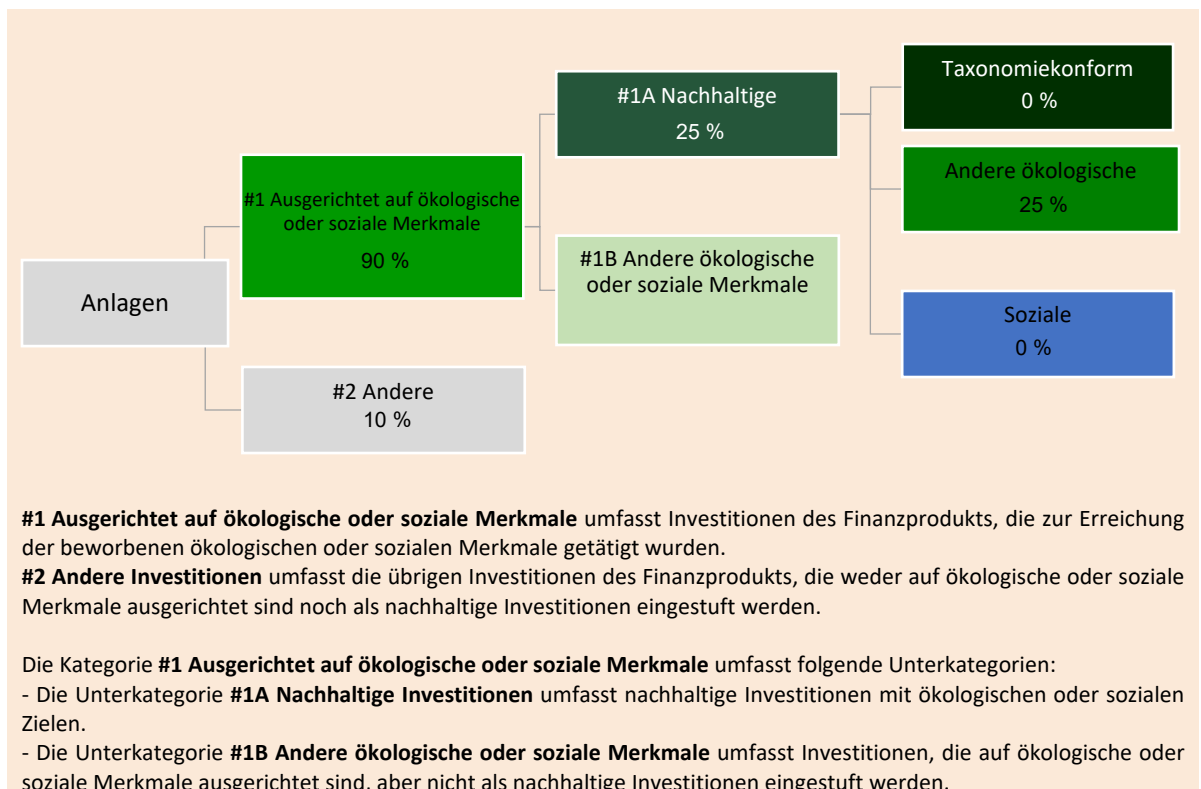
Anlagen

#1 Ausgerichtet auf ökologische oder soziale Merkmale
90 %

#2 Andere
10 %

#1A Nachhaltige
25 %

#1B Andere ökologische oder soziale Merkmale

Taxonomiekonform
0 %

Andere ökologische
25 %

Soziale
0 %

**#1 Ausgerichtet auf ökologische oder soziale Merkmale** umfasst Investitionen des Finanzprodukts, die zur Erreichung der beworbenen ökologischen oder sozialen Merkmale getätigt wurden.
**#2 Andere Investitionen** umfasst die übrigen Investitionen des Finanzprodukts, die weder auf ökologische oder soziale Merkmale ausgerichtet sind noch als nachhaltige Investitionen eingestuft werden.

Die Kategorie **#1 Ausgerichtet auf ökologische oder soziale Merkmale** umfasst folgende Unterkategorien:
- Die Unterkategorie **#1A Nachhaltige Investitionen** umfasst nachhaltige Investitionen mit ökologischen oder sozialen Zielen.
- Die Unterkategorie **#1B Andere ökologische oder soziale Merkmale** umfasst Investitionen, die auf ökologische oder soziale Merkmale ausgerichtet sind, aber nicht als nachhaltige Investitionen eingestuft werden.